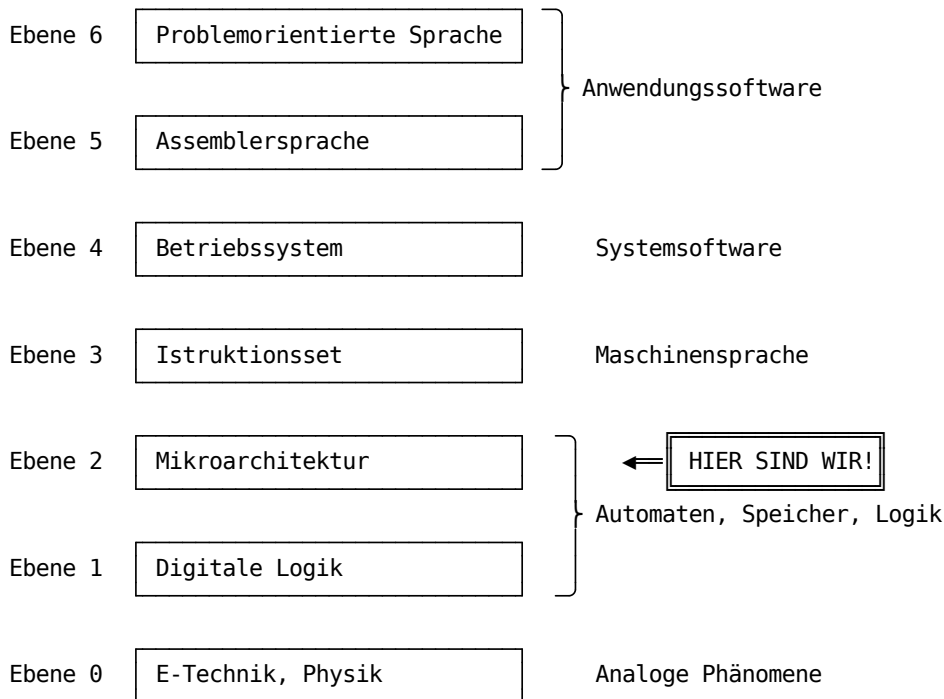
Ebene 6 Problemorientierte Sprache

Ebene 5 Assemblersprache

Anwendungssoftware

Ebene 4 Betriebssystem

Systemsoftware

Ebene 3 Istruktionsset

Maschinensprache

Ebene 2 Mikroarchitektur

HIER SIND WIR!

Ebene 1 Digitale Logik

Automaten, Speicher, Logik

Ebene 0 E-Technik, Physik

Analoge Phänomene